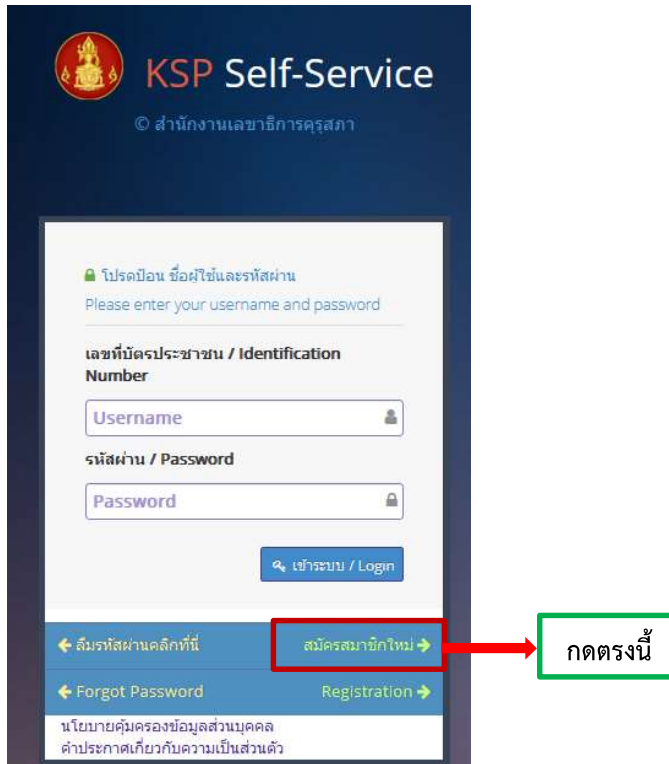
KSP Self-Service

© สำนักงานเลขาธิการคุรุสภา

โปรดป้อน ชื่อผู้ใช้และรหัสผ่าน
Please enter your username and password

เลขที่บัตรประชาชน / Identification Number

Username

รหัสผ่าน / Password

Password

เข้าระบบ / Login

ลืมรหัสผ่านคลิกที่นี่

สมัครสมาชิกใหม่

กดตรงนี้

Forgot Password

Registration

นโยบายคุ้มครองข้อมูลส่วนบุคคล
คำประกาศเกี่ยวกับความเป็นส่วนตัว